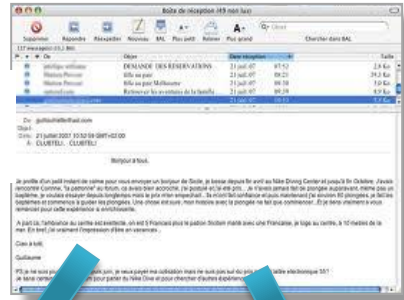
Boîte de réception (49 non lus)

Supprimer Répondre Réexpédier Nouveau BAL Plus petit Relever Plus grand Chercher dans BAL

DEMANDE DES RESERVATIONS 21 juil. 07
Info sa part 21 juil. 07
Info sa part Melbourne 21 juil. 07
Retrouver les aventures de la famille 21 juil. 07

De: guillaume@free.com
Objet:
Date: 21 juillet 2007 10:52:04 GMT+02:00
À: CLUBTELI CLUBTELI

Bonjour à tous.

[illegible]

Ciao à tutti

Guillaume

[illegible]